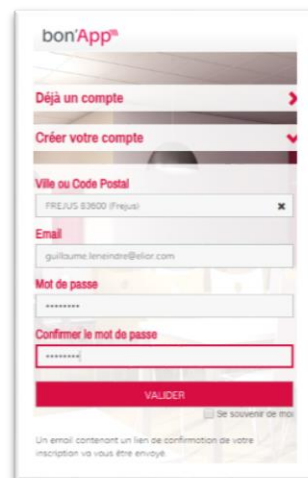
bon'App

Déjà un compte

Créer votre compte

Ville ou Code Postal

FREJUS 83600 (Frejus)

Email

guillaume.lenaindre@elior.com

Mot de passe

••••••••

Confirmer le mot de passe

••••••••

VALIDER

Se souvenir de moi

Un email contenant un lien de confirmation de votre inscription va vous être envoyé.